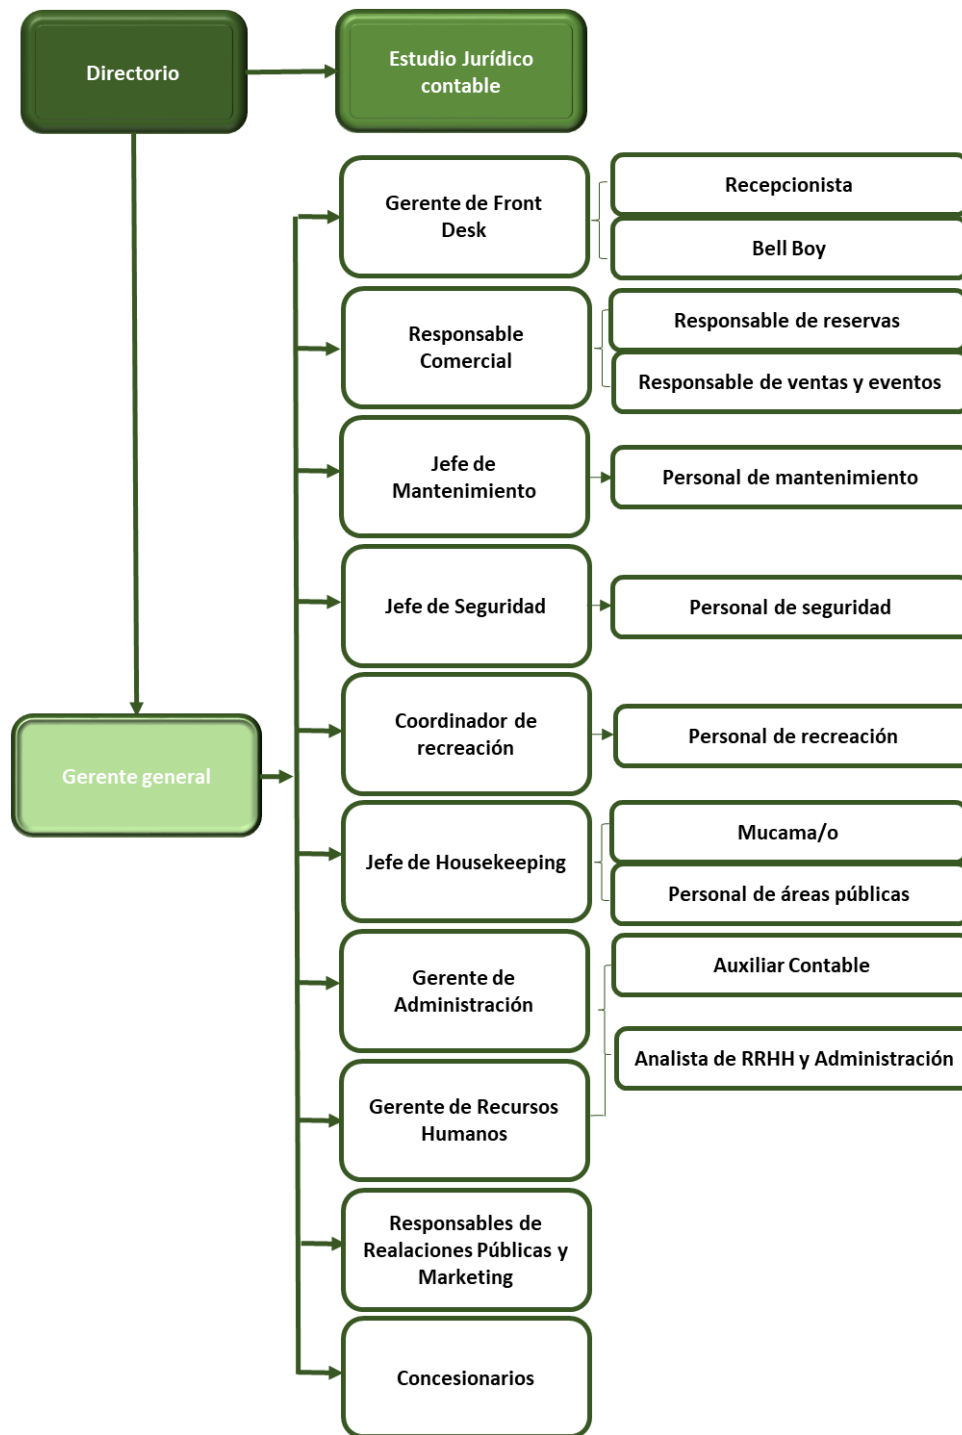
Directorio

Estudio Jurídico contable

Gerente general

Gerente de Front Desk

Recepcionista

Bell Boy

Responsable Comercial

Responsable de reservas

Responsable de ventas y eventos

Jefe de Mantenimiento

Personal de mantenimiento

Jefe de Seguridad

Personal de seguridad

Coordinador de recreación

Personal de recreación

Jefe de Housekeeping

Mucama/o

Personal de áreas públicas

Gerente de Administración

Auxiliar Contable

Analista de RRHH y Administración

Gerente de Recursos Humanos

Responsables de Realaciones Públicas y Marketing

Concesionarios